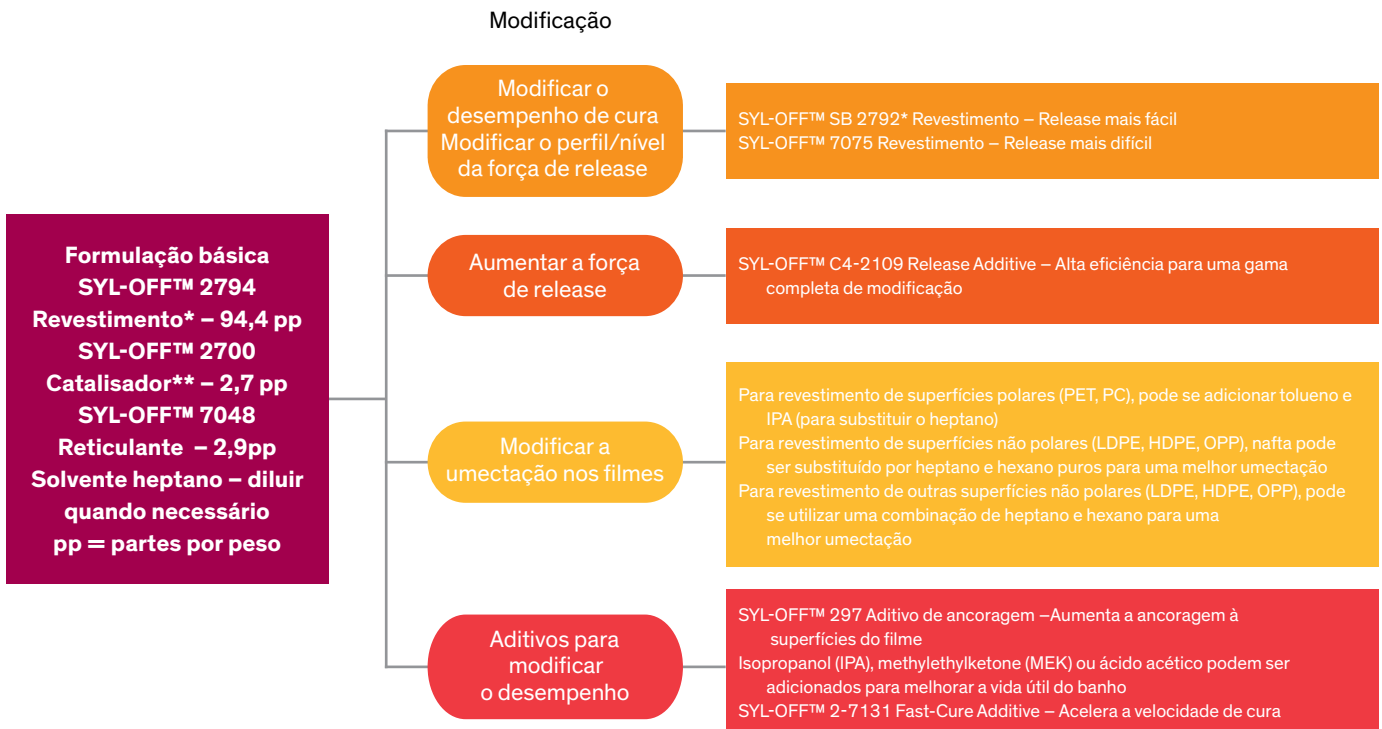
Modificação

Formulação básica
SYL-OFF™ 2794
Revestimento* – 94,4 pp
SYL-OFF™ 2700
Catalisador** – 2,7 pp
SYL-OFF™ 7048
Reticulante – 2,9pp
Solvente heptano – diluir quando necessário
pp = partes por peso

Modificar o desempenho de cura
Modificar o perfil/nível da força de release

SYL-OFF™ SB 2792* Revestimento – Release mais fácil
SYL-OFF™ 7075 Revestimento – Release mais difícil

Aumentar a força de release

SYL-OFF™ C4-2109 Release Additive – Alta eficiência para uma gama completa de modificação

Modificar a umectação nos filmes

Para revestimento de superfícies polares (PET, PC), pode se adicionar tolueno e IPA (para substituir o heptano)
Para revestimento de superfícies não polares (LDPE, HDPE, OPP), nafta pode ser substituído por heptano e hexano puros para uma melhor umectação
Para revestimento de outras superfícies não polares (LDPE, HDPE, OPP), pode se utilizar uma combinação de heptano e hexano para uma melhor umectação

Aditivos para modificar o desempenho

SYL-OFF™ 297 Aditivo de ancoragem –Aumenta a ancoragem à superfícies do filme
Isopropanol (IPA), methylethylketone (MEK) ou ácido acético podem ser adicionados para melhorar a vida útil do banho
SYL-OFF™ 2-7131 Fast-Cure Additive – Acelera a velocidade de cura